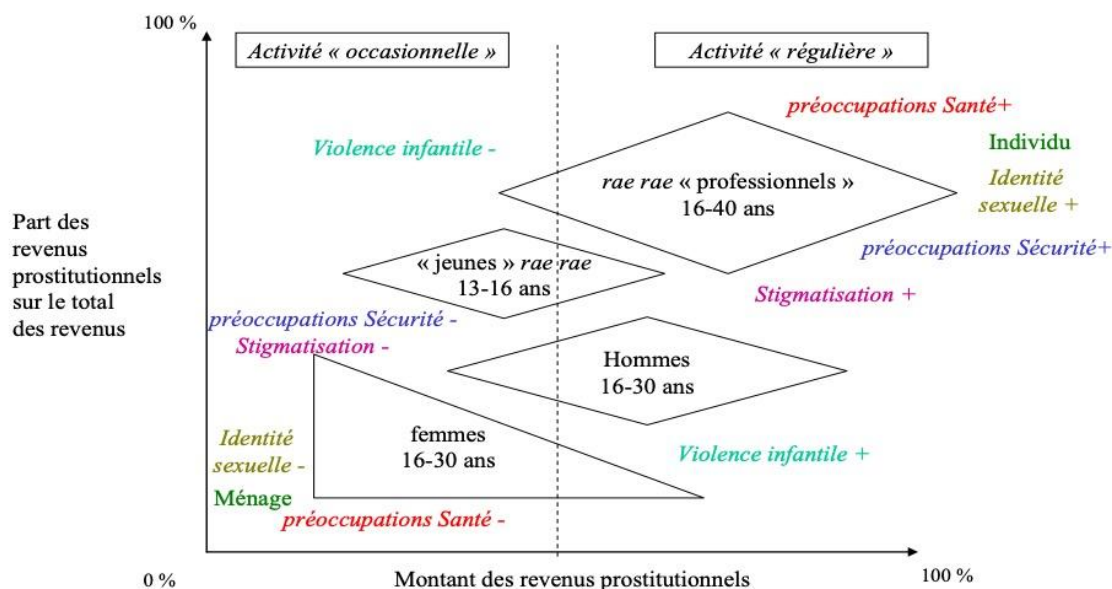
100 %

Activité « occasionnelle »

Activité « régulière »

préoccupations Santé+

Violence infantile -

Individu

rae rae « professionnels »
16-40 ans

Identité sexuelle +

Part des revenus prostitutionnels sur le total des revenus

préoccupations Sécurité+

« jeunes » rae rae
13-16 ans

Stigmatisation +

préoccupations Sécurité -

Stigmatisation -

Hommes
16-30 ans

Identité sexuelle -

femmes
16-30 ans

Violence infantile +

Ménage

préoccupations Santé -

0 %

Montant des revenus prostitutionnels

100 %